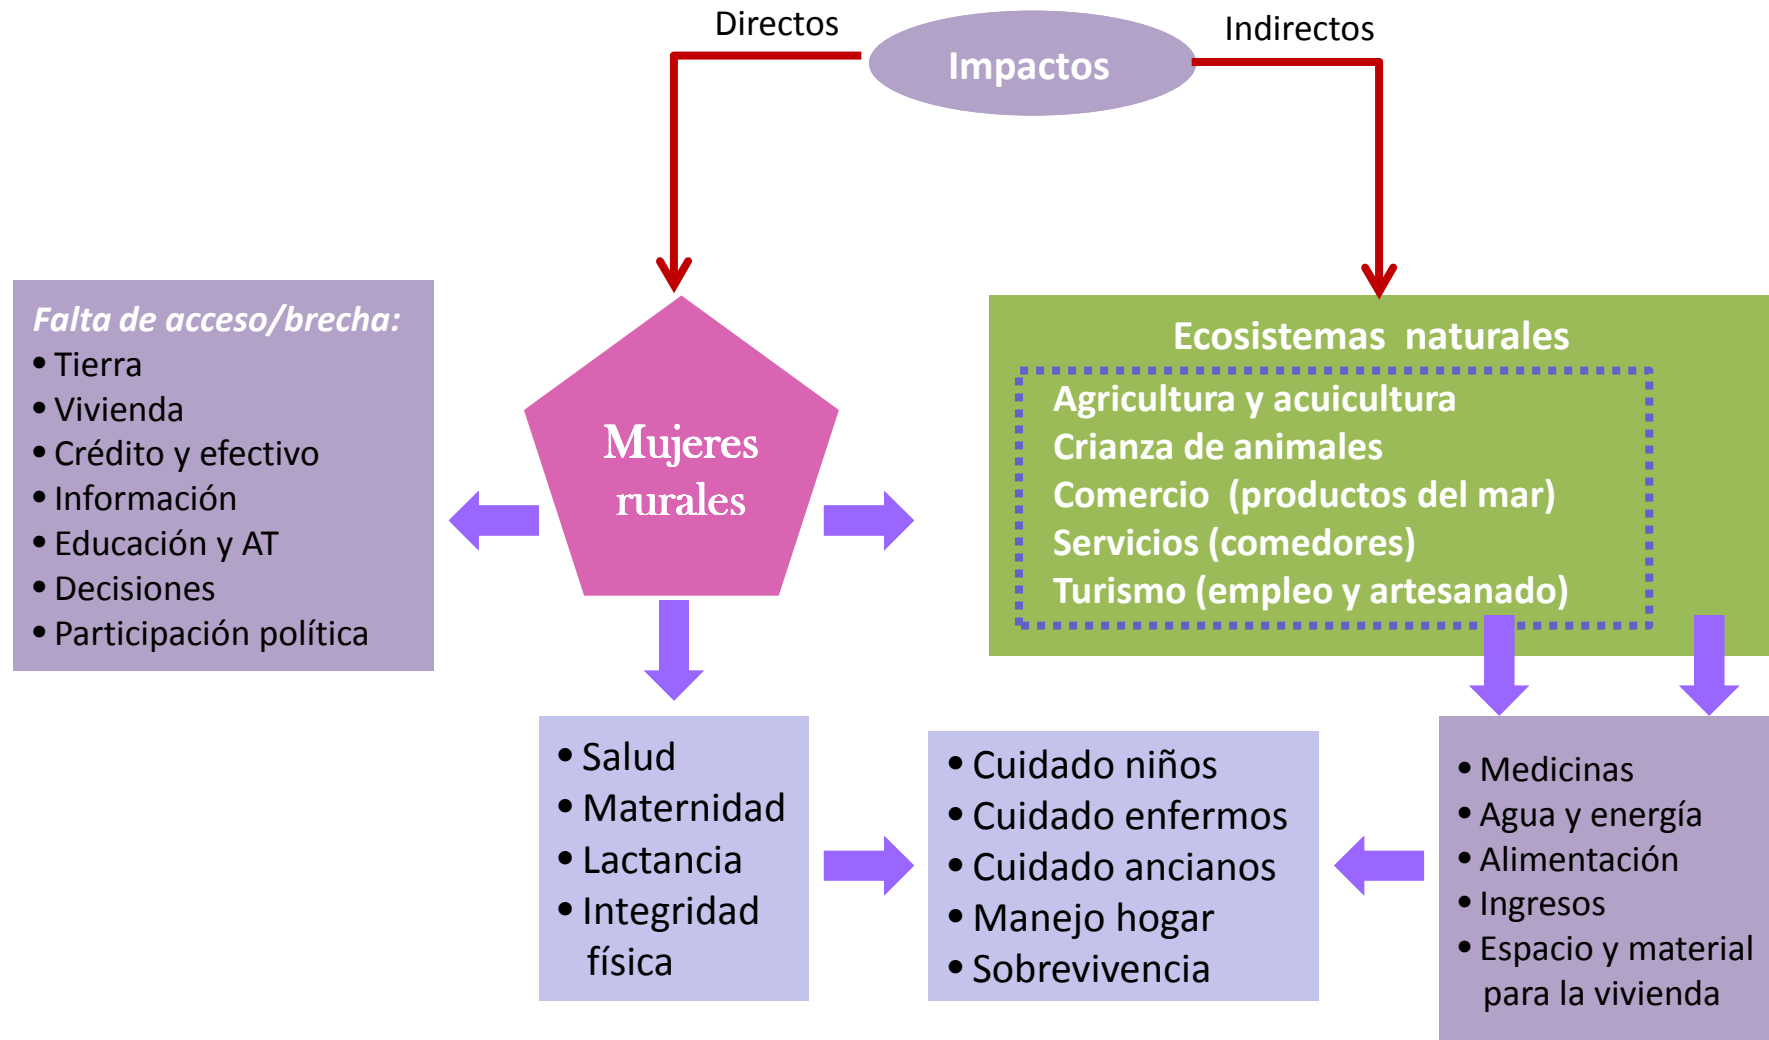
Directos

Impactos

Indirectos

Falta de acceso/brecha:
• Tierra
• Vivienda
• Crédito y efectivo
• Información
• Educación y AT
• Decisiones
• Participación política

Mujeres rurales

Ecosistemas naturales

Agricultura y acuicultura
Crianza de animales
Comercio (productos del mar)
Servicios (comedores)
Turismo (empleo y artesanado)

• Salud
• Maternidad
• Lactancia
• Integridad física

• Cuidado niños
• Cuidado enfermos
• Cuidado ancianos
• Manejo hogar
• Sobrevivencia

• Medicinas
• Agua y energía
• Alimentación
• Ingresos
• Espacio y material para la vivienda